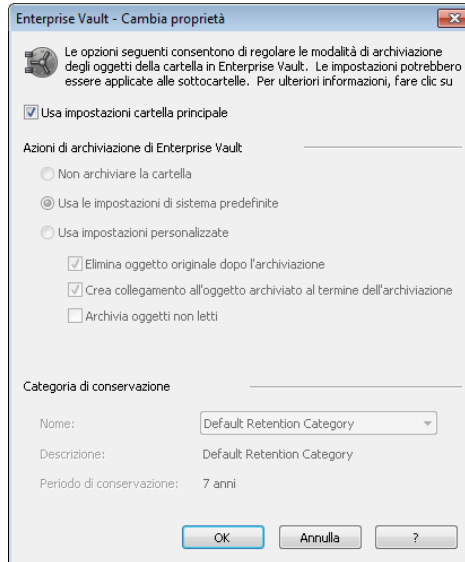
Enterprise Vault - Cambia proprietà

Le opzioni seguenti consentono di regolare le modalità di archiviazione degli oggetti della cartella in Enterprise Vault. Le impostazioni potrebbero essere applicate alle sottocartelle. Per ulteriori informazioni, fare clic su

Usa impostazioni cartella principale

Azioni di archiviazione di Enterprise Vault

Non archiviare la cartella

Usa le impostazioni di sistema predefinite

Usa impostazioni personalizzate

Elimina oggetto originale dopo l'archiviazione

Crea collegamento all'oggetto archiviato al termine dell'archiviazione

Archivia oggetti non letti

Categoria di conservazione

Nome: Default Retention Category

Descrizione: Default Retention Category

Periodo di conservazione: 7 anni

OK Annulla ?